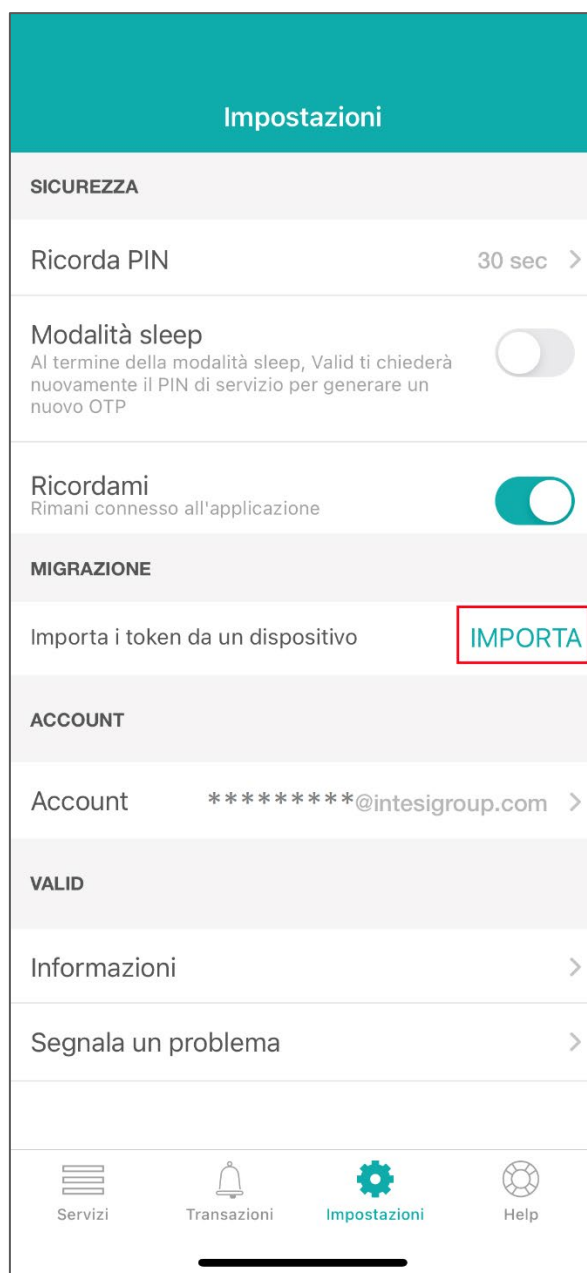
Impostazioni

SICUREZZA

Ricorda PIN 30 sec >

Modalità sleep
Al termine della modalità sleep, Valid ti chiederà nuovamente il PIN di servizio per generare un nuovo OTP

Ricordami
Rimani connesso all'applicazione

MIGRAZIONE

Importa i token da un dispositivo IMPORTA

ACCOUNT

Account *********@intesigroup.com >

VALID

Informazioni >

Segnala un problema >

Servizi Transazioni Impostazioni Help